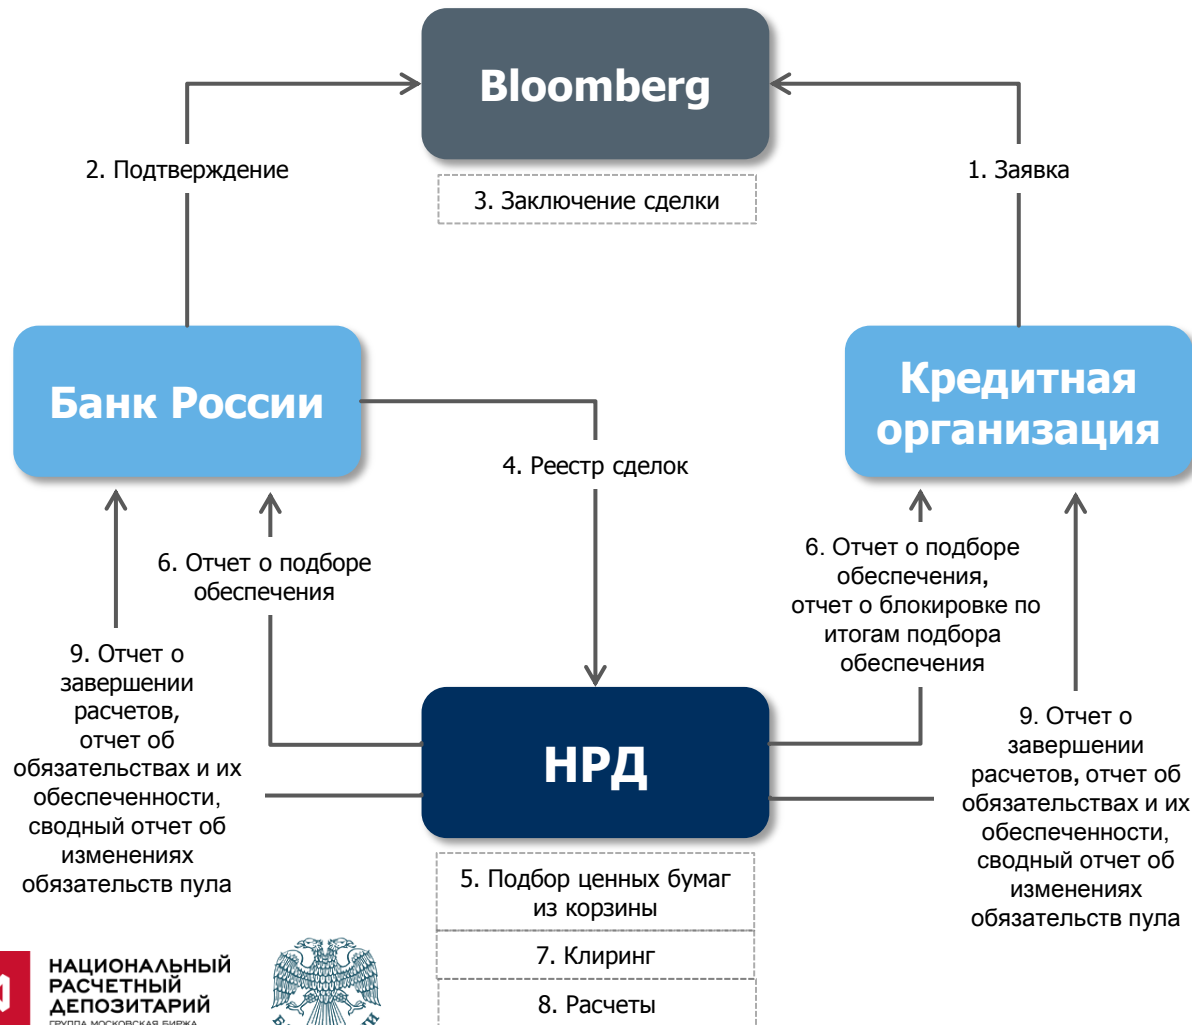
Bloomberg

2. Подтверждение

1. Заявка

3. Заключение сделки

Банк России

Кредитная организация

4. Реестр сделок

6. Отчет о подборе обеспечения

6. Отчет о подборе обеспечения, отчет о блокировке по итогам подбора обеспечения

9. Отчет о завершении расчетов, отчет об обязательствах и их обеспеченности, сводный отчет об изменениях обязательств пула

НРД

9. Отчет о завершении расчетов, отчет об обязательствах и их обеспеченности, сводный отчет об изменениях обязательств пула

5. Подбор ценных бумаг из корзины

7. Клиринг

8. Расчеты

НАЦИОНАЛЬНЫЙ РАСЧЕТНЫЙ ДЕПОЗИТАРИЙ
ГРУППА МОСКОВСКАЯ БИРЖА

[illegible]